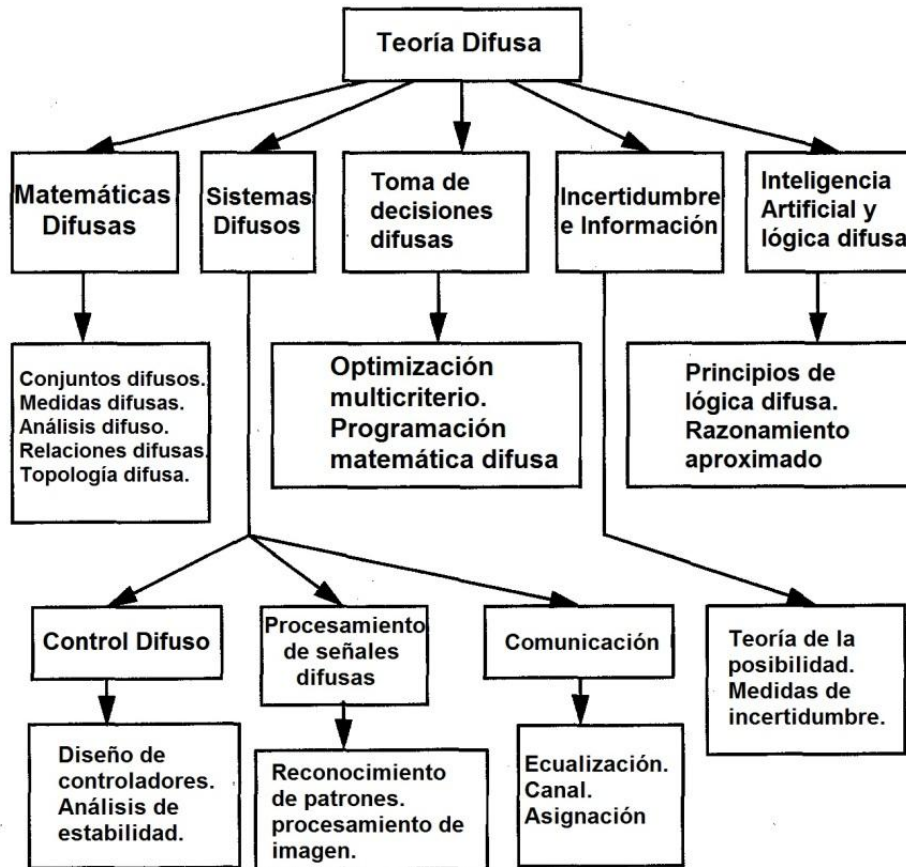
Teoría Difusa

Matemáticas Difusas

Sistemas Difusos

Toma de decisiones difusas

Incertidumbre e Información

Inteligencia Artificial y lógica difusa

Conjuntos difusos. Medidas difusas. Análisis difuso. Relaciones difusas. Topología difusa.

Optimización multicriterio. Programación matemática difusa

Principios de lógica difusa. Razonamiento aproximado

Control Difuso

Procesamiento de señales difusas

Comunicación

Teoría de la posibilidad. Medidas de incertidumbre.

Diseño de controladores. Análisis de estabilidad.

Reconocimiento de patrones. procesamiento de imagen.

Ecualización. Canal. Asignación